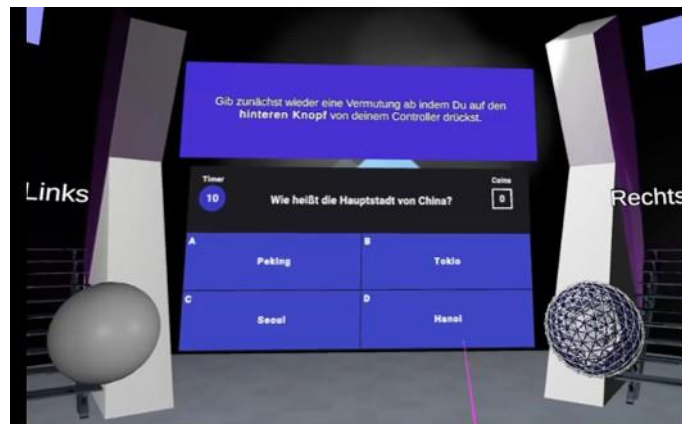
Gib zunächst wieder eine Vermutung ab indem Du auf den **hinteren Knopf** von deinem Controller drückst.

Timer
10

Wie heißt die Hauptstadt von China?

Coins
0

| A Peking | B Tokio |
|---|---|
| C Seoul | D Hanoi |

Links

Rechts